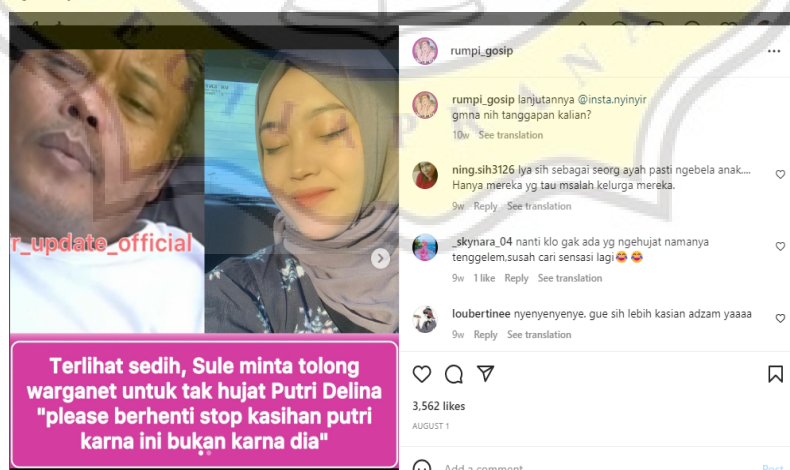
r_update_official

Terlihat sedih, Sule minta tolong warganet untuk tak hujat Putri Delina "please berhenti stop kasihan putri karna ini bukan karna dia"

rumpi_gosip

rumpi_gosip lanjutannya @insta.nyinyir gmna nih tanggapan kalian?
10w See translation

ning.sih3126 Iya sih sebagai seorg ayah pasti ngebela anak.... Hanya mereka yg tau msalah kelurga mereka.
9w Reply See translation

_skynara_04 nanti klo gak ada yg ngehujat namanya tenggelem,susah cari sensasi lagi😂😂
9w 1 like Reply See translation

loubertinee nyenyenyenye. gue sih lebih kasian adzam yaaaa
9w Reply See translation

3,562 likes
AUGUST 1

Add a comment...
Post